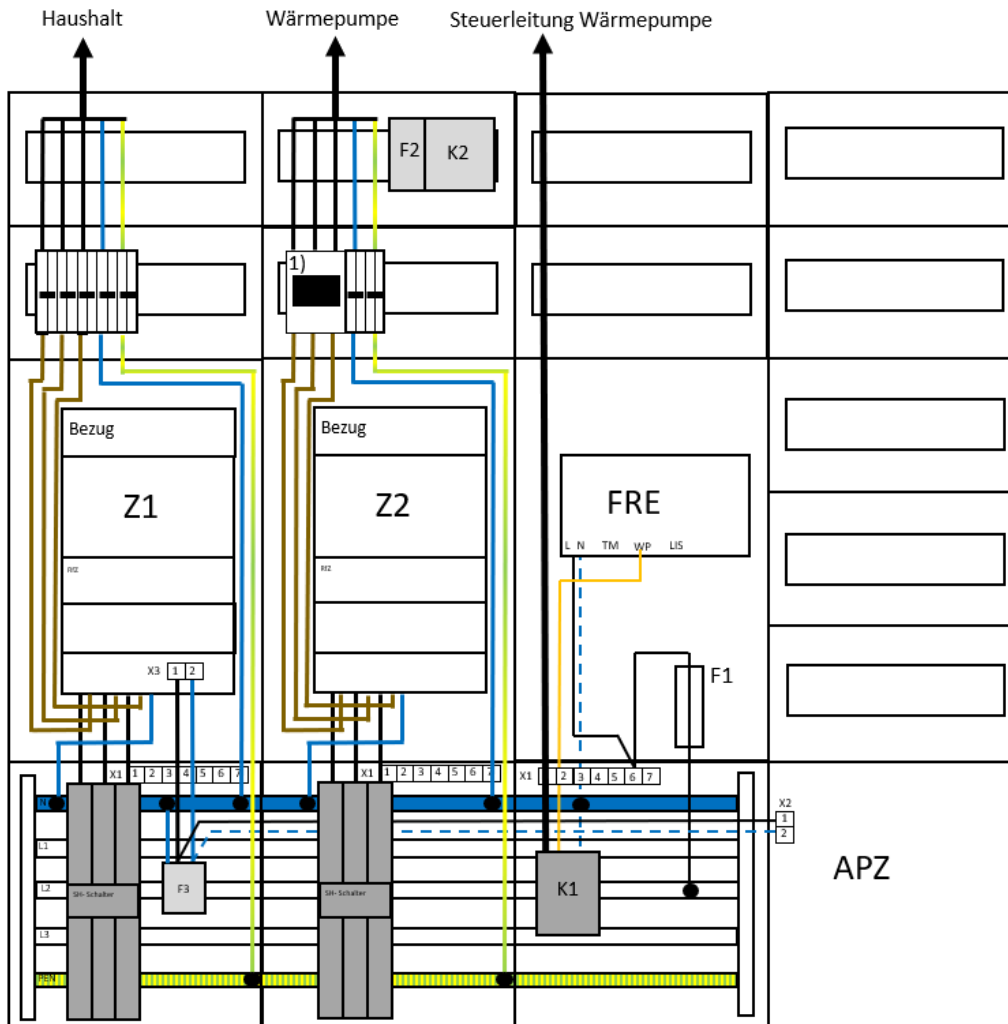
Haushalt

Wärmepumpe

Steuerleitung Wärmepumpe

F2 K2

1)

Bezug

Z1

Bezug

Z2

FRE

L N TM WP LIS

F1

X3 1 2

X1 1 2 3 4 5 6 7

X1 1 2 3 4 5 6 7

X1 1 2 3 4 5 6 7

X2 1 2

N

L1

L2

L3

PEN

SH-Schalter

F3

SH-Schalter

K1

APZ